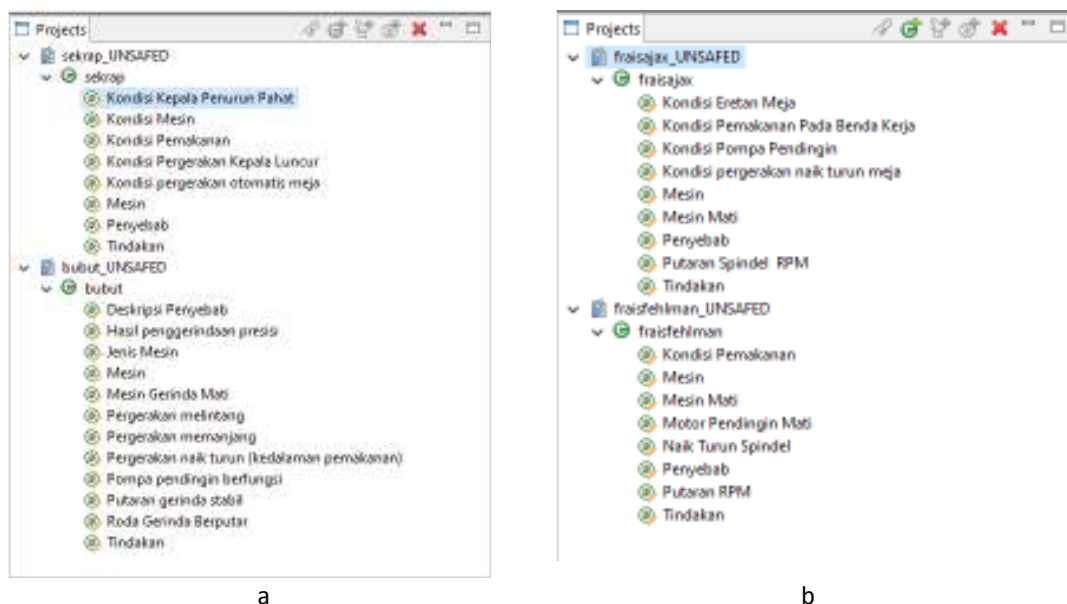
Projects

sekrap_UNSAFED
sekrap
Kondisi Kepala Penurun Pahat
Kondisi Mesin
Kondisi Pemakanan
Kondisi Pergerakan Kepala Luncur
Kondisi pergerakan otomatis meja
Mesin
Penyebab
Tindakan
bubut_UNSAFED
bubut
Deskripsi Penyebab
Hasil penggerindaan presisi
Jenis Mesin
Mesin
Mesin Gerinda Mati
Pergerakan melintang
Pergerakan memanjang
Pergerakan naik turun (kedalaman pemakanan)
Pompa pendingin berfungsi
Putaran gerinda stabil
Roda Gerinda Berputar
Tindakan

a

Projects

fraisajax_UNSAFED
fraisajax
Kondisi Eretan Meja
Kondisi Pemakanan Pada Benda Kerja
Kondisi Pompa Pendingin
Kondisi pergerakan naik turun meja
Mesin
Mesin Mati
Penyebab
Putaran Spindel RPM
Tindakan
fraisfehlman_UNSAFED
fraisfehlman
Kondisi Pemakanan
Mesin
Mesin Mati
Motor Pendingin Mati
Naik Turun Spindel
Penyebab
Putaran RPM
Tindakan

b